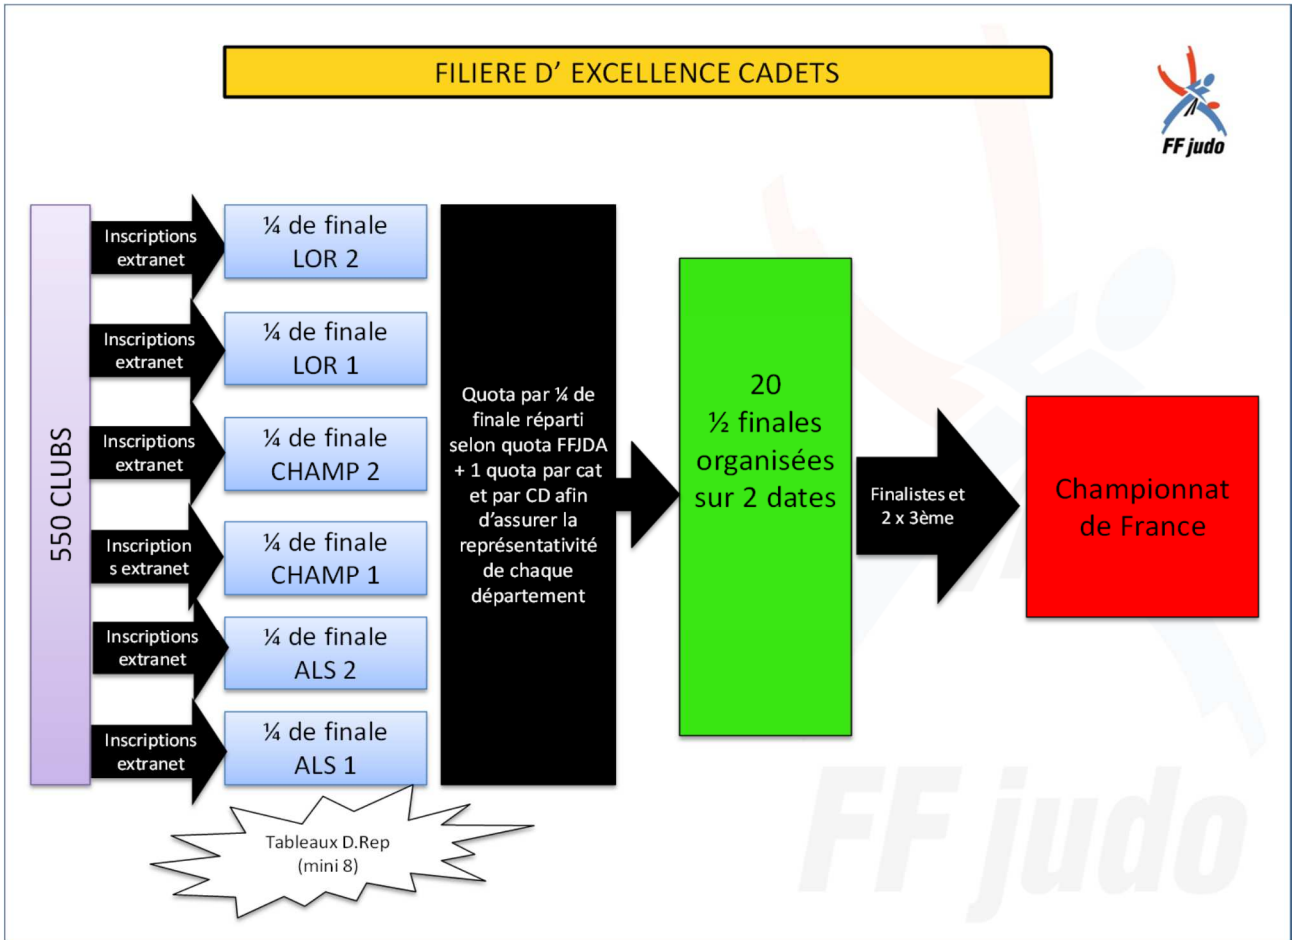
FILIERE D' EXCELLENCE CADETS

FF judo

550 CLUBS

Inscriptions extranet

¼ de finale LOR 2

Inscriptions extranet

¼ de finale LOR 1

Inscriptions extranet

¼ de finale CHAMP 2

Inscriptions extranet

¼ de finale CHAMP 1

Inscriptions extranet

¼ de finale ALS 2

Inscriptions extranet

¼ de finale ALS 1

Tableaux D.Rep (mini 8)

Quota par ¼ de finale réparti selon quota FFJDA + 1 quota par cat et par CD afin d'assurer la représentativité de chaque département

20 ½ finales organisées sur 2 dates

Finalistes et 2 x 3ème

Championnat de France

FF judo